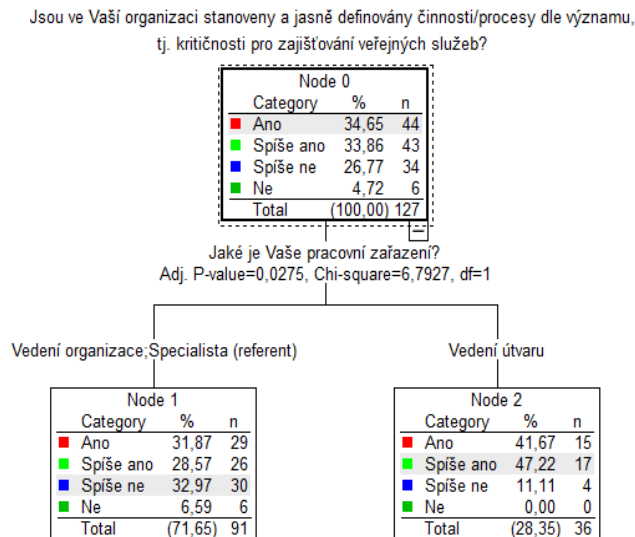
Jsou ve Vaší organizaci stanoveny a jasně definovány činnosti/procesy dle významu, tj. kritičnosti pro zajišťování veřejných služeb?

Node 0

| Category | % | n |
|---|---|---|
| Ano | 34,65 | 44 |
| Spíše ano | 33,86 | 43 |
| Spíše ne | 26,77 | 34 |
| Ne | 4,72 | 6 |
| Total | (100,00) | 127 |

Jaké je Vaše pracovní zařazení?
Adj. P-value=0,0275, Chi-square=6,7927, df=1

Vedení organizace;Specialista (referent)

Node 1

| Category | % | n |
|---|---|---|
| Ano | 31,87 | 29 |
| Spíše ano | 28,57 | 26 |
| Spíše ne | 32,97 | 30 |
| Ne | 6,59 | 6 |
| Total | (71,65) | 91 |

Vedení útvaru

Node 2

| Category | % | n |
|---|---|---|
| Ano | 41,67 | 15 |
| Spíše ano | 47,22 | 17 |
| Spíše ne | 11,11 | 4 |
| Ne | 0,00 | 0 |
| Total | (28,35) | 36 |